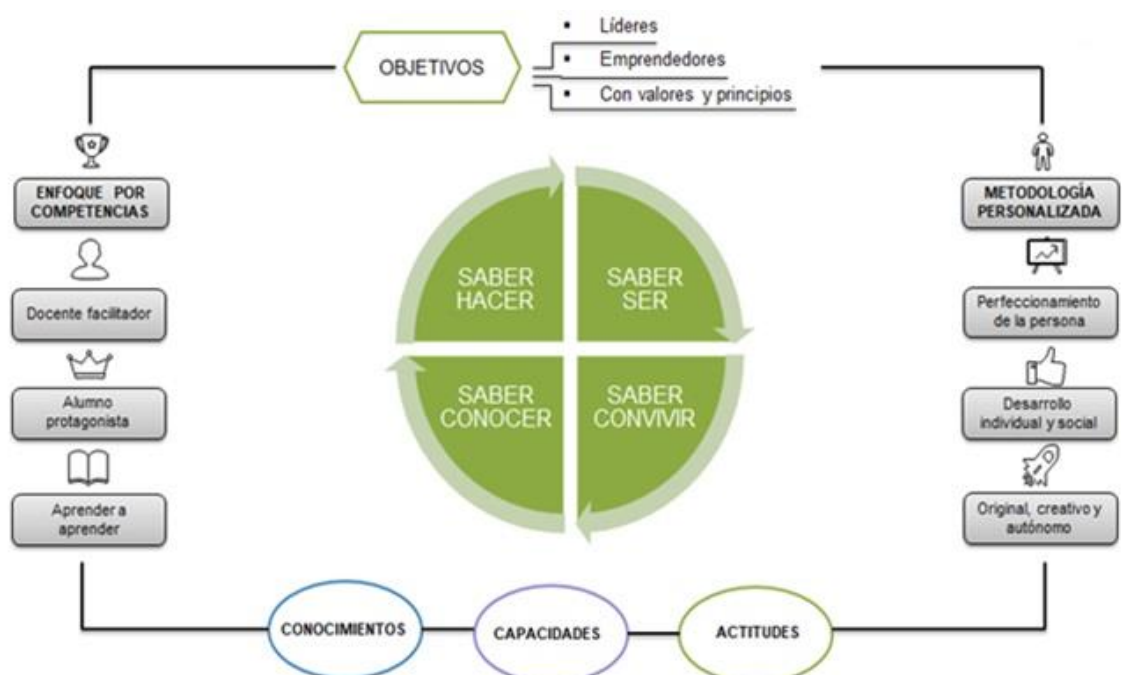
OBJETIVOS

- Líderes
- Emprendedores
- Con valores y principios

ENFOQUE POR COMPETENCIAS

Docente facilitador

Alumno protagonista

Aprender a aprender

SABER HACER

SABER SER

SABER CONOCER

SABER CONVIVIR

METODOLOGÍA PERSONALIZADA

Perfeccionamiento de la persona

Desarrollo individual y social

Original, creativo y autónomo

CONOCIMIENTOS

CAPACIDADES

ACTITUDES